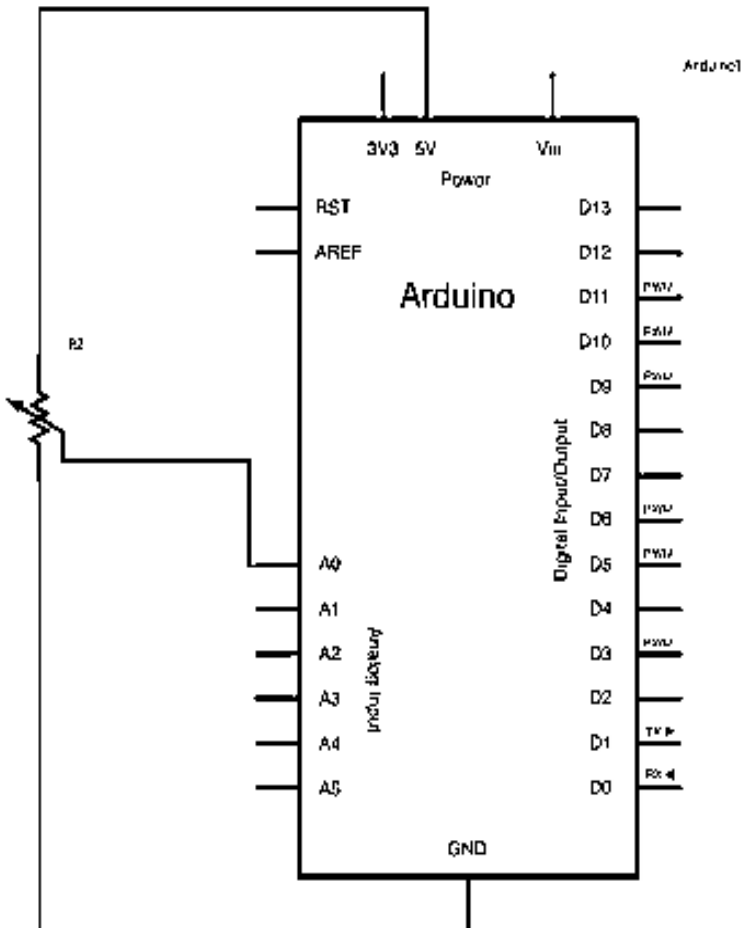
Arduino1

3V3 5V Vin

Power

RST

AREF

Arduino

R2

A0

A1

A2

A3

A4

A5

Analog Input

D13

D12

D11 PWM

D10 PWM

D9 PWM

D8

D7

D6 PWM

D5 PWM

D4

D3 PWM

D2

D1 TX

D0 RX

Digital Input/Output

GND